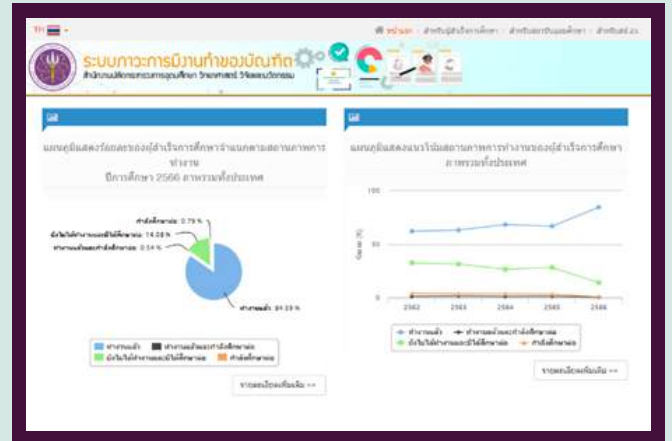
TH

หน้าแรก | สำหรับผู้สำเร็จการศึกษา | สำหรับสถาบันอุดมศึกษา | สำหรับสป.อว.

ระบบภาวะการมีงานทำของบัณฑิต
สำนักงานปลัดกระทรวงการอุดมศึกษา วิทยาศาสตร์ วิจัยและนวัตกรรม

แผนภูมิแสดงร้อยละของผู้สำเร็จการศึกษาจำแนกตามสถานภาพการทำงาน
ปีการศึกษา 2566 ภาพรวมทั้งประเทศ

กำลังศึกษาต่อ: 0.79 %
ยังไม่ได้ทำงานและยังไม่ได้ศึกษาต่อ: 14.08 %
ทำงานแล้วและกำลังศึกษาต่อ: 0.54 %
ทำงานแล้ว: 84.59 %

ทำงานแล้ว | ทำงานแล้วและกำลังศึกษาต่อ | ยังไม่ได้ทำงานและยังไม่ได้ศึกษาต่อ | กำลังศึกษาต่อ

รายละเอียดเพิ่มเติม >>

แผนภูมิแสดงแนวโน้มสถานภาพการทำงานของผู้สำเร็จการศึกษา ภาพรวมทั้งประเทศ

100
50
0
ร้อยละ (%)
2562 2563 2564 2565 2566

ทำงานแล้ว | ทำงานแล้วและกำลังศึกษาต่อ | ยังไม่ได้ทำงานและยังไม่ได้ศึกษาต่อ | กำลังศึกษาต่อ

รายละเอียดเพิ่มเติม >>